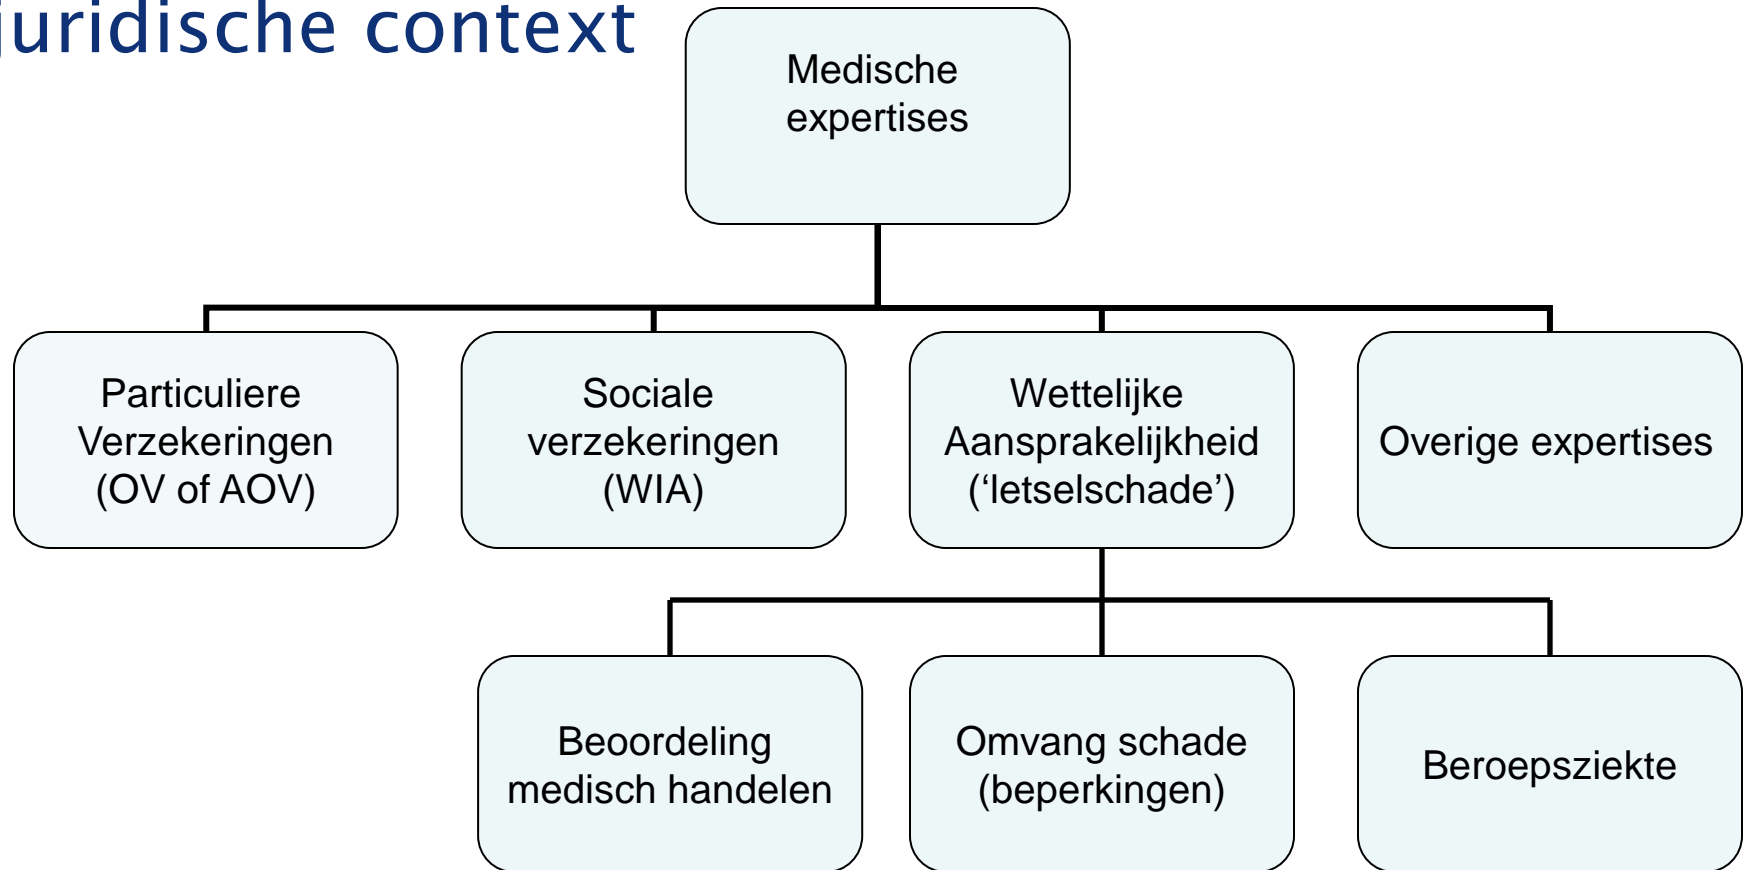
juridische context

Medische expertises

Particuliere Verzekeringen (OV of AOV)

Sociale verzekeringen (WIA)

Wettelijke Aansprakelijkheid (‘letselschade’)

Overige expertises

Beoordeling medisch handelen

Omvang schade (beperkingen)

Beroepsziekte